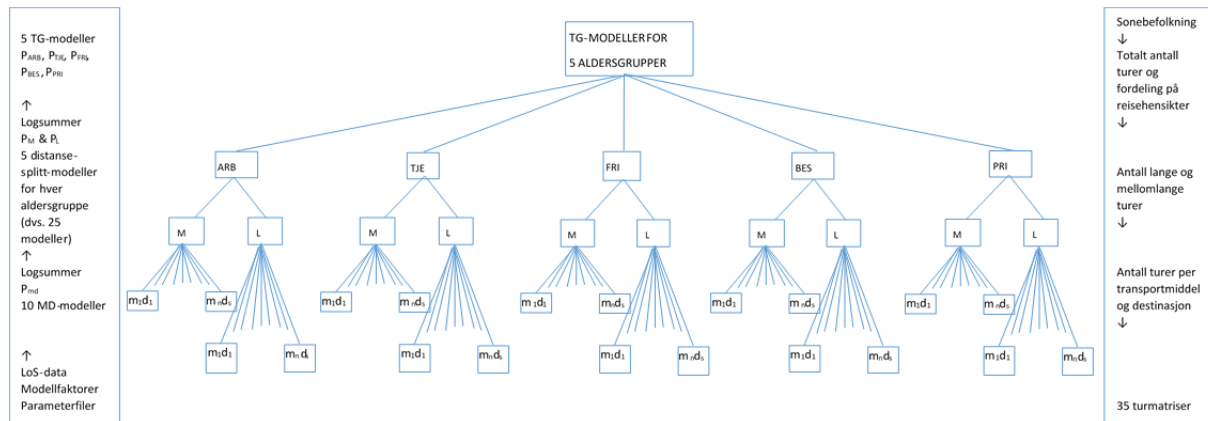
5 TG-modeller $P_{ARB}$, $P_{TJE}$, $P_{FRI}$, $P_{BES}$, $P_{PRI}$

↑
Logsummer
$P_M$ & $P_L$
5 distanse-splitt-modeller for hver aldersgruppe (dvs. 25 modeller)
↑
Logsummer
$P_{md}$
10 MD-modeller

↑
LoS-data
Modellfaktorer
Parameterfiler

TG-MODELLER FOR
5 ALDERSGRUPPER

ARB
M
L
$m_1d_1$
$m_nd_s$
$m_1d_1$
$m_nd_s$

TJE
M
L
$m_1d_1$
$m_nd_s$
$m_1d_1$
$m_nd_s$

FRI
M
L
$m_1d_1$
$m_nd_s$
$m_1d_1$
$m_nd_s$

BES
M
L
$m_1d_1$
$m_nd_s$
$m_1d_1$
$m_nd_s$

PRI
M
L
$m_1d_1$
$m_nd_s$
$m_1d_1$
$m_nd_s$

Sonebefolkning
↓
Totalt antall turer og fordeling på reisehensikter
↓

Antall lange og mellomlange turer
↓

Antall turer per transportmiddel og destinasjon
↓

35 turmatriser